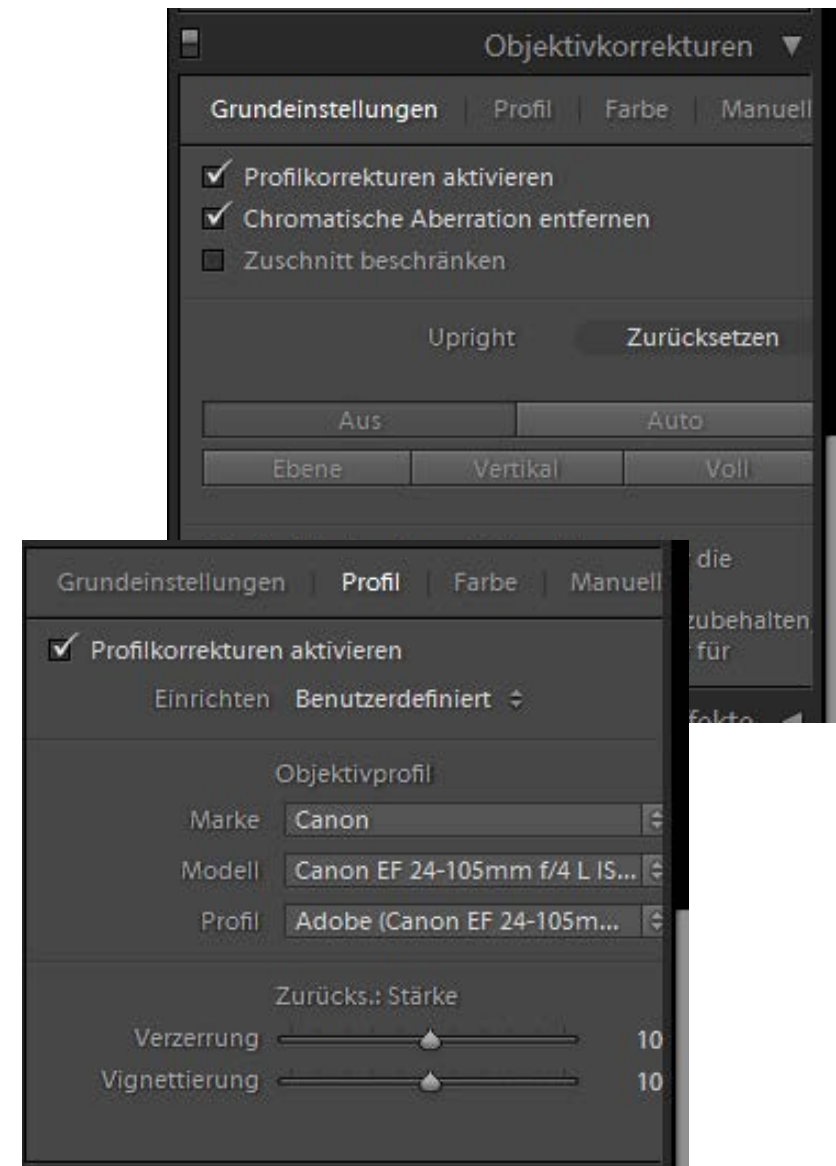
Objektivkorrekturen ▼

Grundeinstellungen | Profil | Farbe | Manuell

✓ Profilkorrekturen aktivieren
✓ Chromatische Aberration entfernen
Zuschnitt beschränken

Upright Zurücksetzen

Aus Auto
Ebene Vertikal Voll

die
zubehalten
für
fekte ◄

Grundeinstellungen | Profil | Farbe | Manuell

✓ Profilkorrekturen aktivieren
Einrichten Benutzerdefiniert ÷

Objektivprofil
Marke Canon
Modell Canon EF 24-105mm f/4 L IS...
Profil Adobe (Canon EF 24-105m...

Zurücks.: Stärke
Verzerrung 10
Vignettierung 10